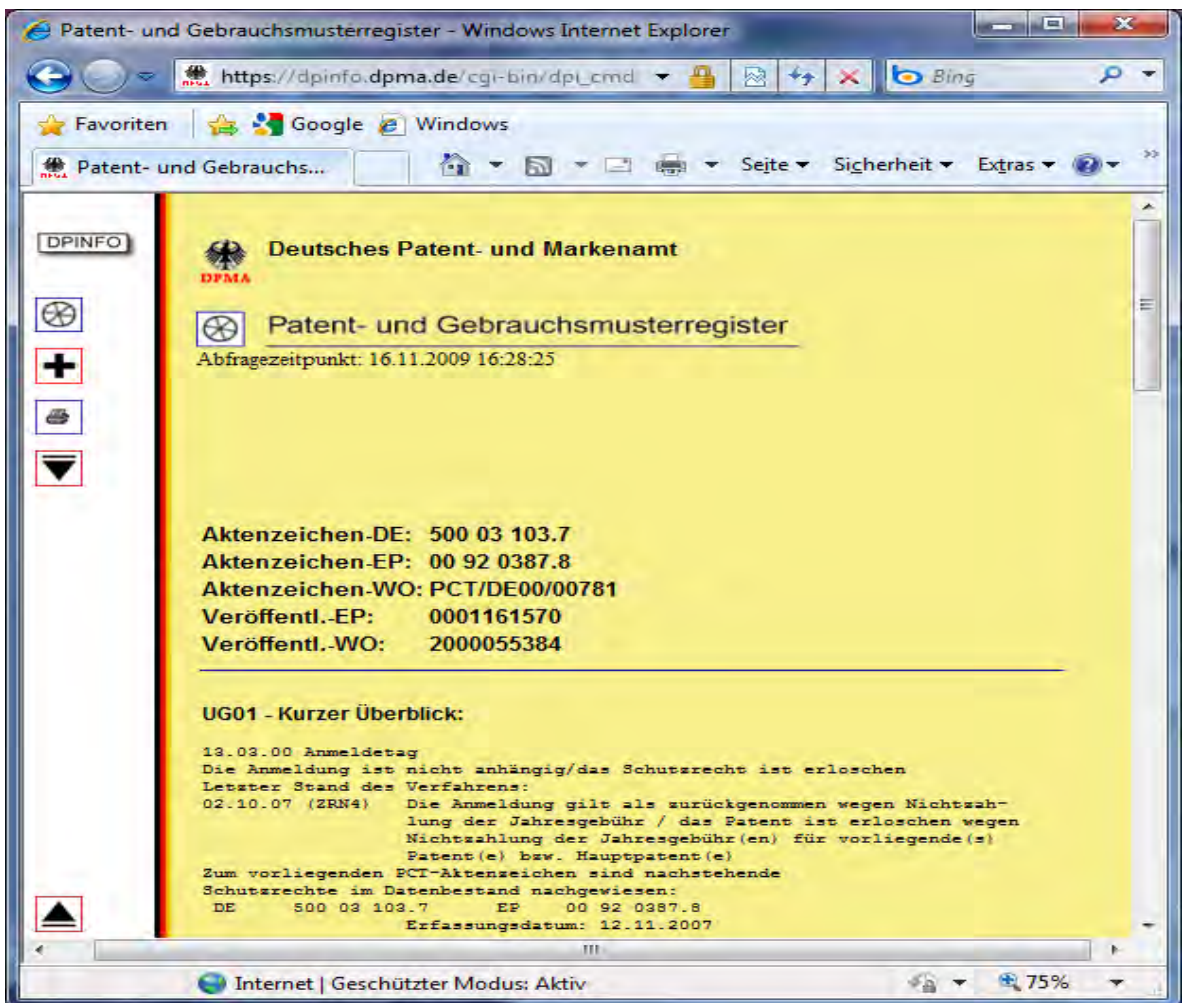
Patent- und Gebrauchsmusterregister - Windows Internet Explorer

https://dpinfo.dpma.de/cgi-bin/dpi_cmd

Bing

Favoriten | Google Windows

Patent- und Gebrauchs...

Seite ▾ Sicherheit ▾ Extras ▾

DPINFO

Deutsches Patent- und Markenamt

DPMA

Patent- und Gebrauchsmusterregister

Abfragezeitpunkt: 16.11.2009 16:28:25

Aktenzeichen-DE: 500 03 103.7
Aktenzeichen-EP: 00 92 0387.8
Aktenzeichen-WO: PCT/DE00/00781
Veröffentl.-EP: 0001161570
Veröffentl.-WO: 2000055384

UG01 - Kurzer Überblick:

13.03.00 Anmeldetag
Die Anmeldung ist nicht anhängig/das Schutzrecht ist erloschen
Letzter Stand des Verfahrens:
02.10.07 (ZRN4) Die Anmeldung gilt als zurückgenommen wegen Nichtzahlung der Jahresgebühr / das Patent ist erloschen wegen Nichtzahlung der Jahresgebühr(en) für vorliegende(s) Patent(e) bzw. Hauptpatent(e)
Zum vorliegenden PCT-Aktenzeichen sind nachstehende Schutzrechte im Datenbestand nachgewiesen:
DE 500 03 103.7 EP 00 92 0387.8
Erfassungsdatum: 12.11.2007

Internet | Geschützter Modus: Aktiv

75%